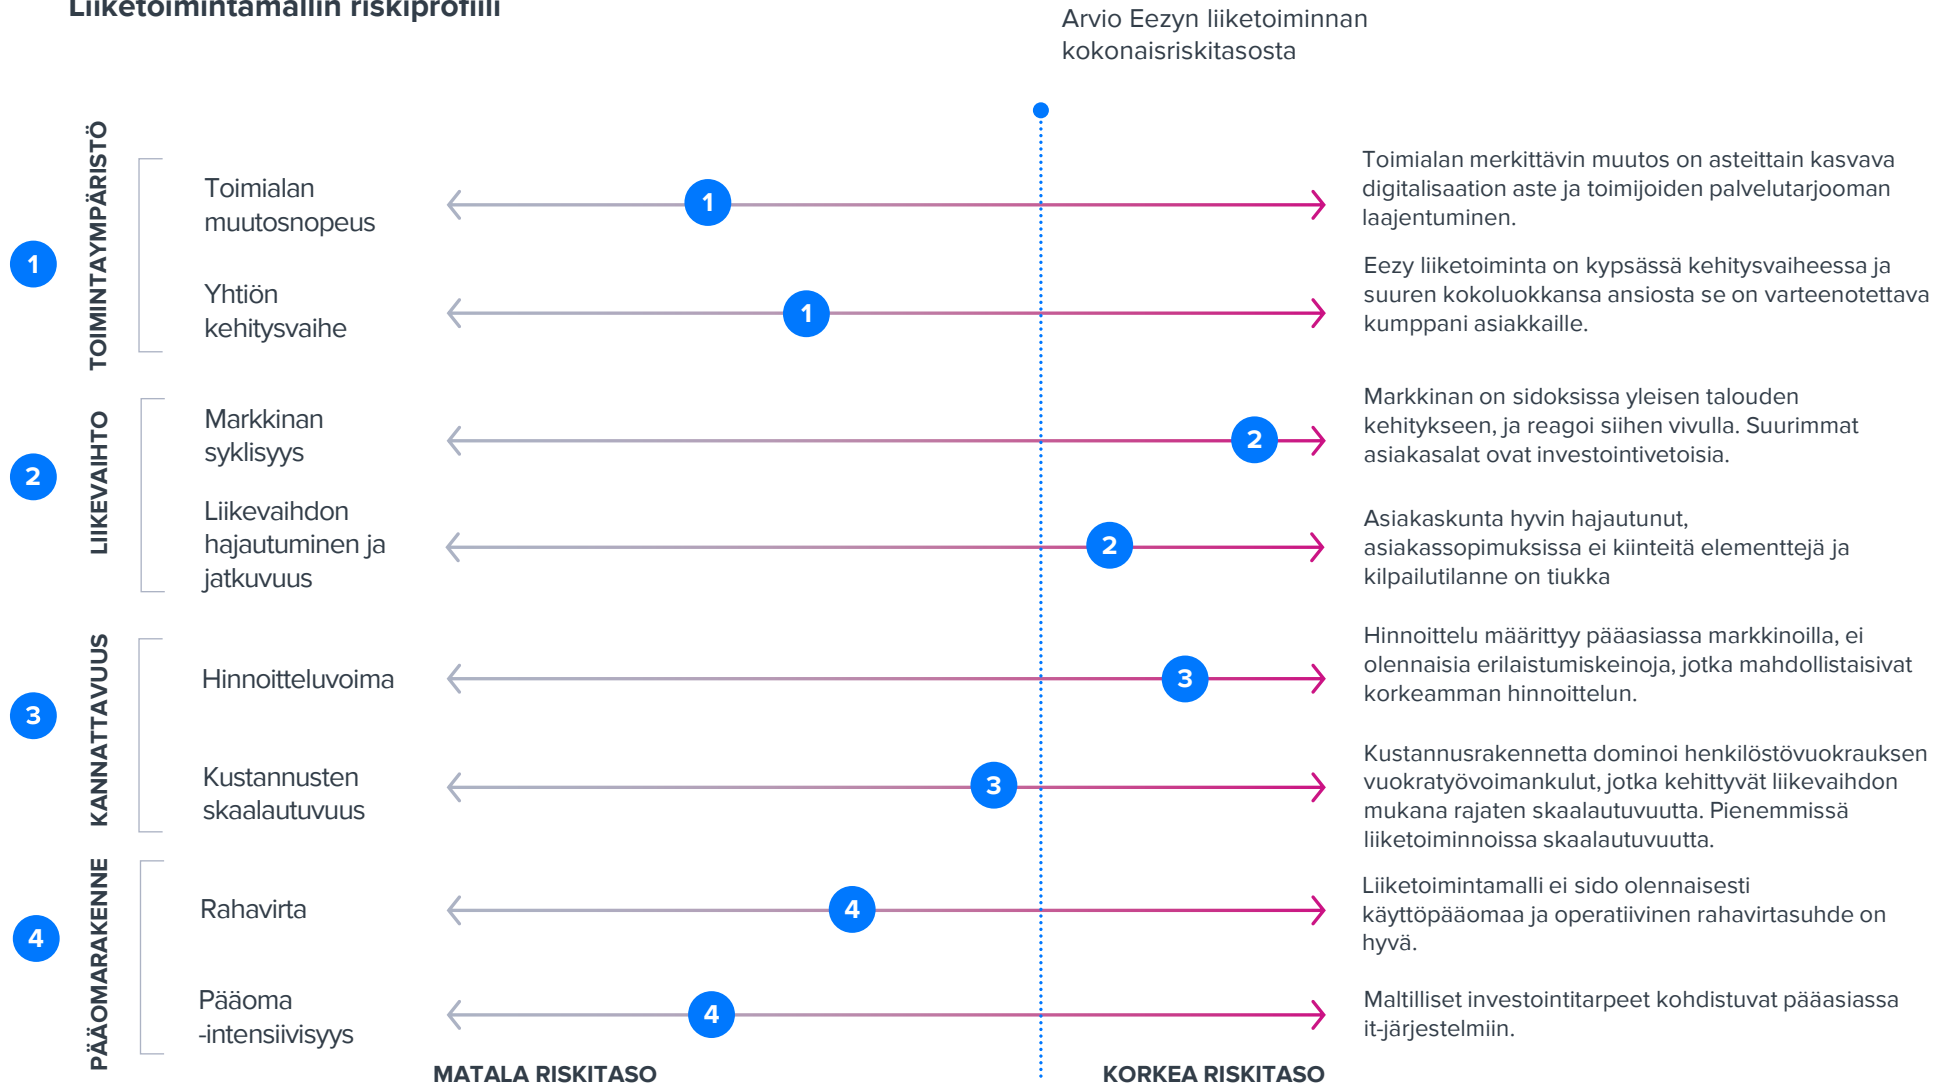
Liiketoimintamallin riskiprofiili

Arvio Eezyn liiketoiminnan kokonaisriskitasosta

1 TOIMINTAYMPÄRISTÖ

Toimialan muutosnopeus 1

Toimialan merkittävin muutos on asteittain kasvava digitalisaation aste ja toimijoiden palvelutarjooman laajentuminen.

Yhtiön kehitysvaihe 1

Eezy liiketoiminta on kypsässä kehitysvaiheessa ja suuren kokoluokkansa ansiosta se on varteenotettava kumppani asiakkaille.

2 LIIKEVAIHTO

Markkinan syklisyys 2

Markkinan on sidoksissa yleisen talouden kehitykseen, ja reagoi siihen vivulla. Suurimmat asiakasalat ovat investointivetoisia.

Liikevaihdon hajautuminen ja jatkuvuus 2

Asiakaskunta hyvin hajautunut, asiakassopimuksissa ei kiinteitä elementtejä ja kilpailutilanne on tiukka

3 KANNATTAVUUS

Hinnoitteluvoima 3

Hinnoittelu määrittyy pääasiassa markkinoilla, ei olennaisia erilaistumiskeinoja, jotka mahdollistaisivat korkeamman hinnoittelun.

Kustannusten skaalautuvuus 3

Kustannusrakennetta dominoi henkilöstövuokrauksen vuokratyövoimankulut, jotka kehittyvät liikevaihdon mukana rajaten skaalautuvuutta. Pienemmissä liiketoiminnoissa skaalautuvuutta.

4 PÄÄOMARAKENNE

Rahavirta 4

Liiketoimintamalli ei sido olennaisesti käyttöpääomaa ja operatiivinen rahavirtasuhde on hyvä.

Pääoma -intensiivisyys 4

Maltilliset investointitarpeet kohdistuvat pääasiassa it-järjestelmiin.

MATALA RISKITASO

KORKEA RISKITASO